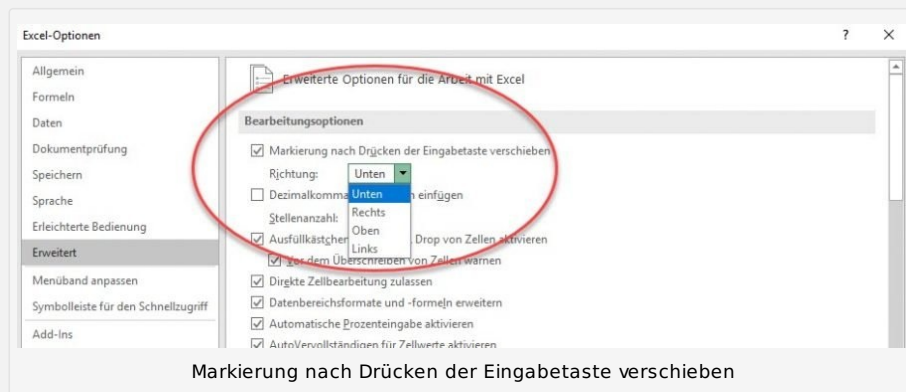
Excel-Optionen

?

×

Allgemein
Formeln
Daten
Dokumentprüfung
Speichern
Sprache
Erleichterte Bedienung
Erweitert
Menüband anpassen
Symbolleiste für den Schnellzugriff
Add-Ins

Erweiterte Optionen für die Arbeit mit Excel

Bearbeitungsoptionen

Markierung nach Drücken der Eingabetaste verschieben

Richtung: Unten

Unten
Rechts
Oben
Links

Dezimalkomma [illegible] einfügen

Stellenanzahl:

Ausfüllkästchen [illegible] Drop von Zellen aktivieren

Vor dem Überschreiben von Zellen warnen

Direkte Zellbearbeitung zulassen

Datenbereichsformate und -formeln erweitern

Automatische Prozenteingabe aktivieren

AutoVervollständigen für Zellwerte aktivieren

Markierung nach Drücken der Eingabetaste verschieben